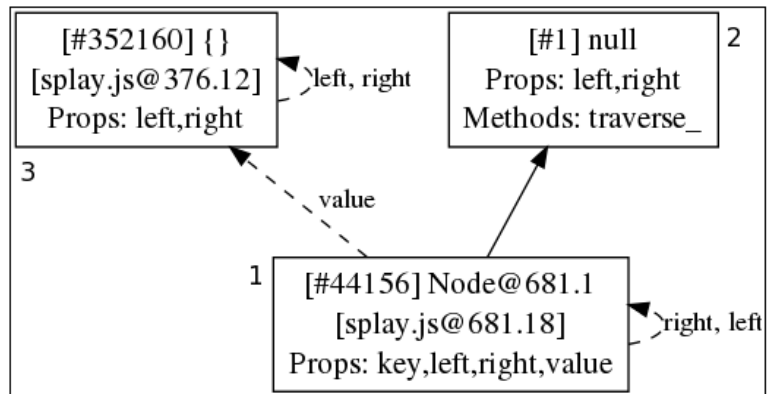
[#352160] {}
[splay.js@376.12]
Props: left,right

left, right

3

[#1] null
Props: left,right
Methods: traverse_

2

value

1

[#44156] Node@681.1
[splay.js@681.18]
Props: key,left,right,value

right, left